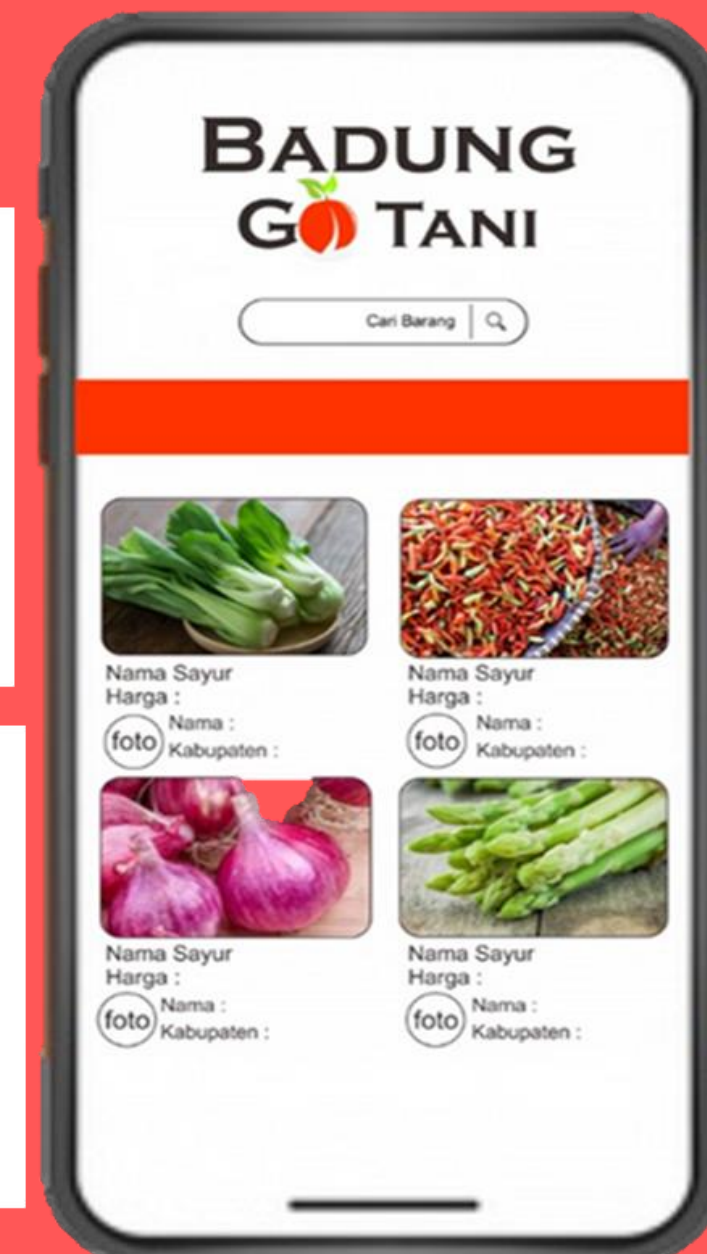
BADUNG
GO TANI

Cari Barang

Nama Sayur
Harga :
foto Nama :
Kabupaten :

Nama Sayur
Harga :
foto Nama :
Kabupaten :

Nama Sayur
Harga :
foto Nama :
Kabupaten :

Nama Sayur
Harga :
foto Nama :
Kabupaten :